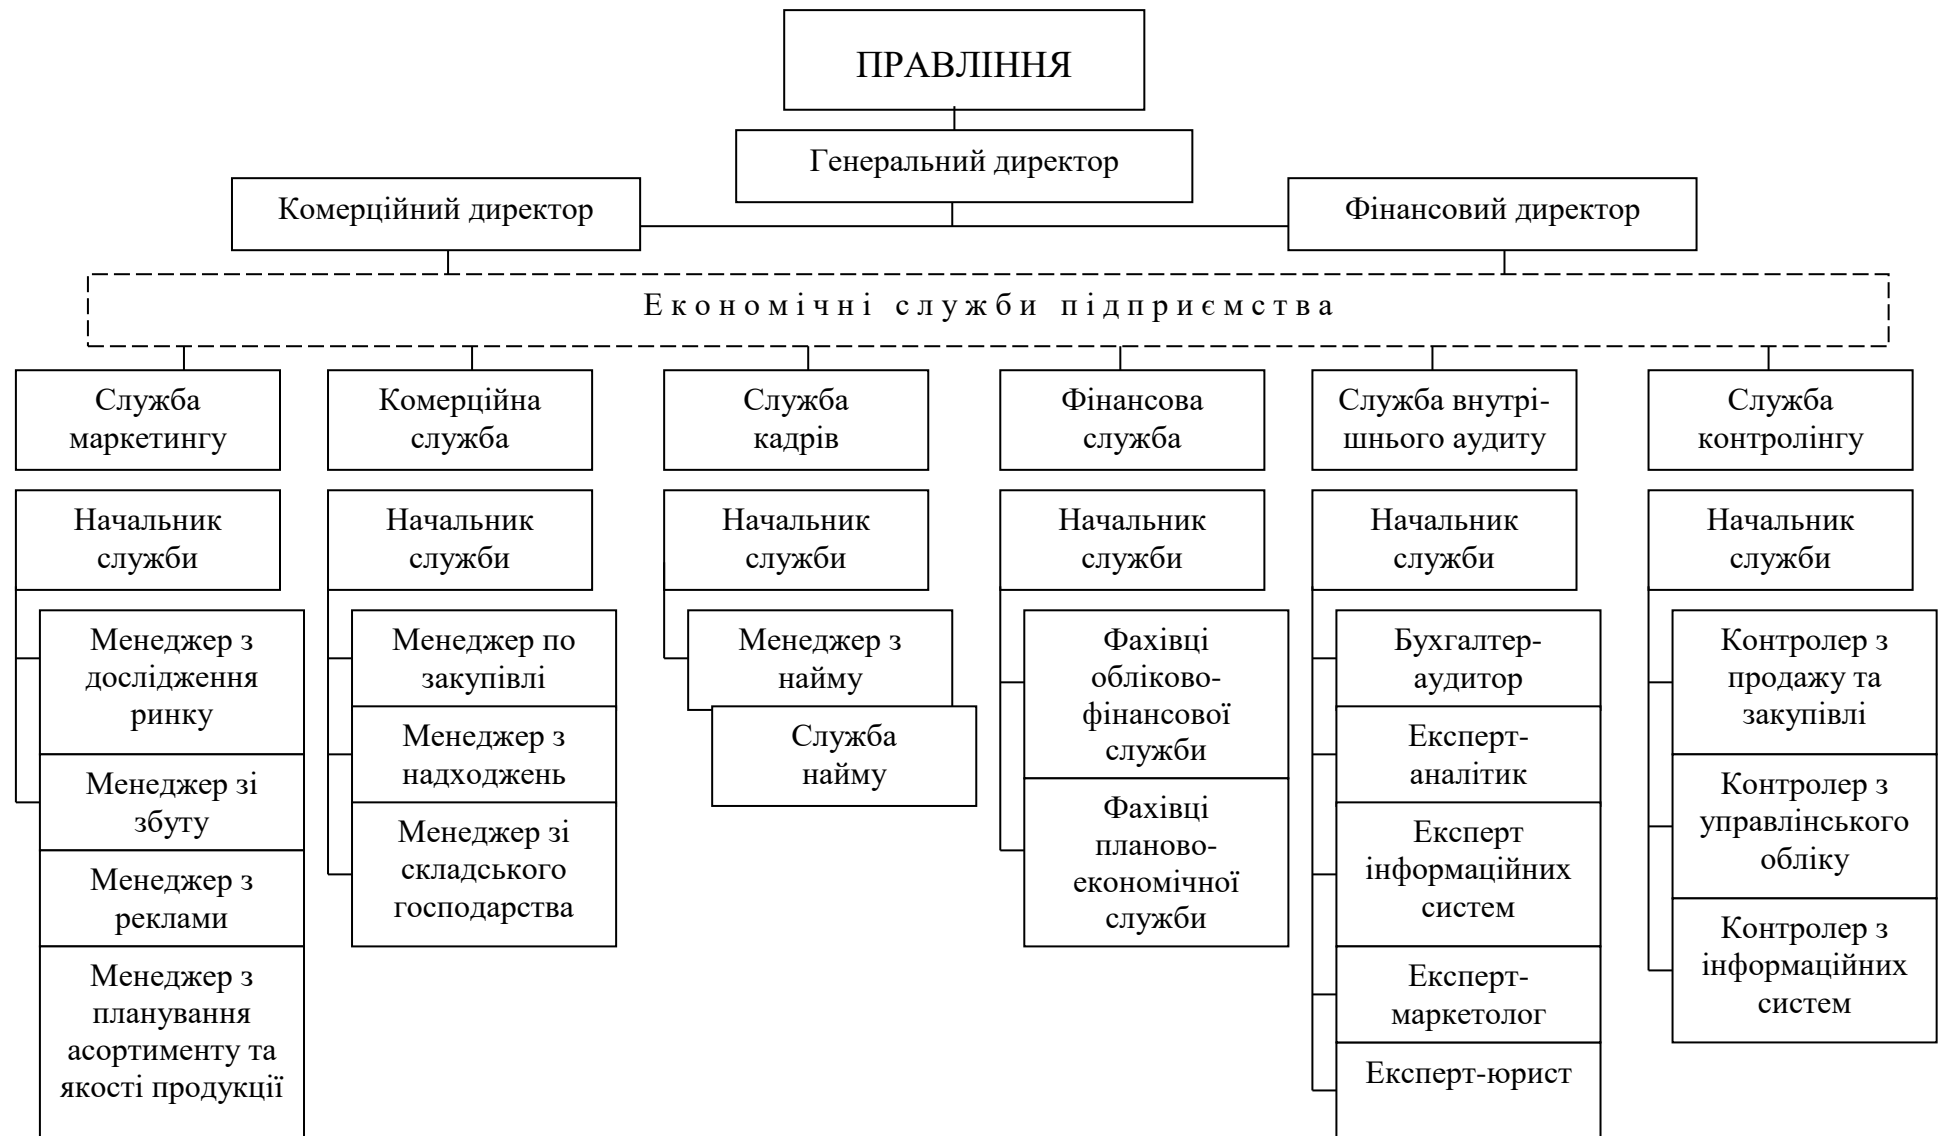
ПРАВЛІННЯ

Генеральний директор

Комерційний директор

Фінансовий директор

Економічні служби підприємства

Служба маркетингу

Начальник служби

Менеджер з дослідження ринку

Менеджер зі збуту

Менеджер з реклами

Менеджер з планування асортименту та якості продукції

Комерційна служба

Начальник служби

Менеджер по закупівлі

Менеджер з надходжень

Менеджер зі складського господарства

Служба кадрів

Начальник служби

Менеджер з найму

Служба найму

Фінансова служба

Начальник служби

Фахівці обліково-фінансової служби

Фахівці планово-економічної служби

Служба внутрішнього аудиту

Начальник служби

Бухгалтер-аудитор

Експерт-аналітик

Експерт інформаційних систем

Експерт-маркетолог

Експерт-юрист

Служба контролінгу

Начальник служби

Контролер з продажу та закупівлі

Контролер з управлінського обліку

Контролер з інформаційних систем